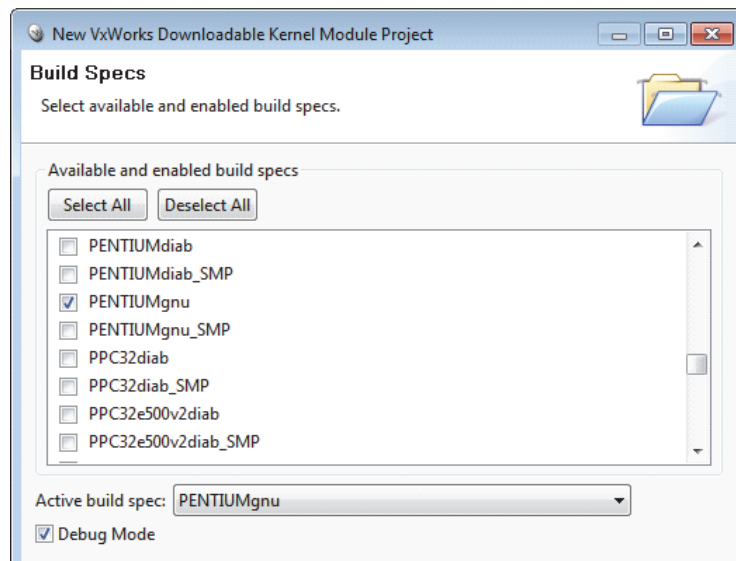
New VxWorks Downloadable Kernel Module Project

Build Specs

Select available and enabled build specs.

Available and enabled build specs

Select All

Deselect All

PENTIUMdiab

PENTIUMdiab_SMP

PENTIUMgnu

PENTIUMgnu_SMP

PPC32diab

PPC32diab_SMP

PPC32e500v2diab

PPC32e500v2diab_SMP

Active build spec: PENTIUMgnu

Debug Mode